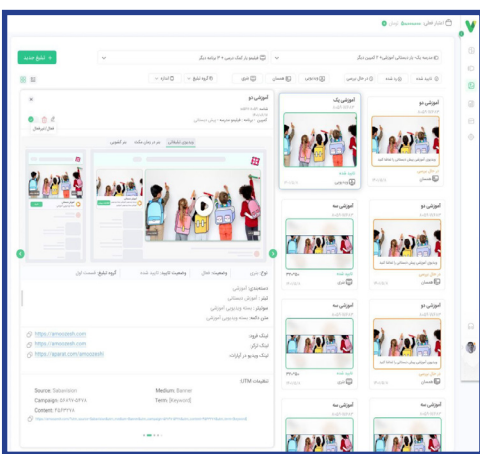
آموزشی دو

آموزشی یک

آموزشی دو

آموزشی سه

آموزشی سه

آموزشی دو

آموزشی سه

آموزشی سه

+ تبلیغ جدید

ویدیو تبلیغاتی

در حال اجرا

https://amoozesh.com

https://amoozesh.com

https://aparat.com/amoozesh

Source: Saberision

Campaign:

Content:

Medium: Banner

Term: [Keyword]

تنظیمات UTM